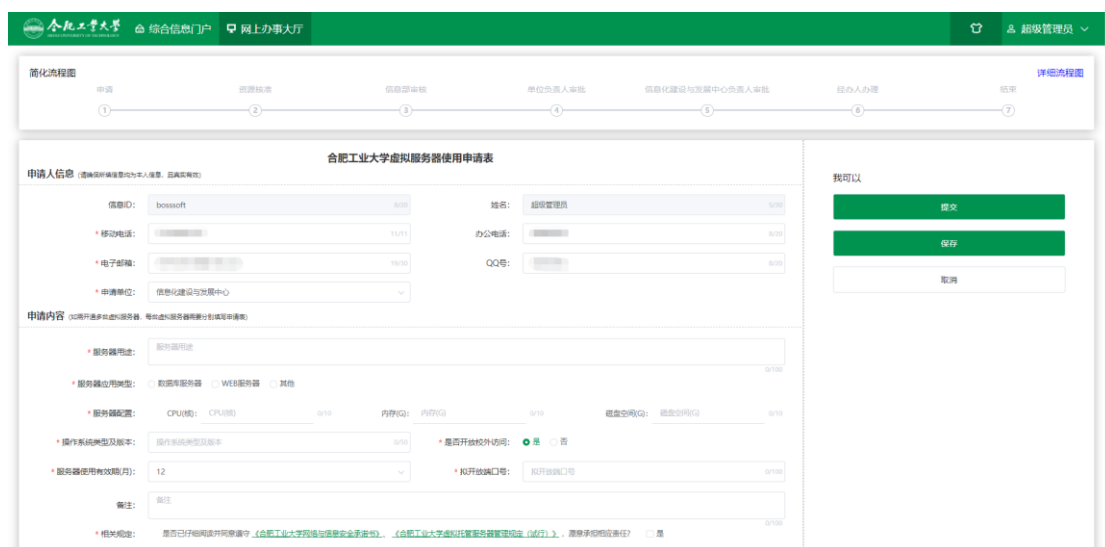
合肥工业大学 综合信息门户 网上办事大厅 超级管理员

简化流程图 详细流程图

申请 ① 资源核准 ② 信息部审核 ③ 单位负责人审批 ④ 信息化建设与发展中心负责人审批 ⑤ 经办人办理 ⑥ 结束 ⑦

合肥工业大学虚拟服务器使用申请表

申请人信息 (请确保所填信息均为本人信息，且真实有效)

信息ID: bosssoft 8/20
姓名: 超级管理员 5/20
* 移动电话: 11/11
办公电话: 8/20
* 电子邮箱: 19/30
QQ号: 8/20
* 申请单位: 信息化建设与发展中心

申请内容 (如需开通多台虚拟服务器，每台虚拟服务器需要分别填写申请表)

* 服务器用途: 服务器用途 0/100
* 服务器应用类型: 数据库服务器 WEB服务器 其他
* 服务器配置: CPU(核): CPU(核) 0/10 内存(G): 内存(G) 0/10 磁盘空间(G): 磁盘空间(G) 0/10
* 操作系统类型及版本: 操作系统类型及版本 0/50
* 是否开放校外访问: 是 否
* 服务器使用有效期(月): 12
* 拟开放端口号: 拟开放端口号 0/100
备注: 备注 0/100
* 相关规定: 是否已仔细阅读并同意遵守《合肥工业大学网络与信息安全承诺书》、《合肥工业大学虚拟托管服务器管理规定（试行）》，愿意承担相应责任? 是

我可以
提交
保存
取消